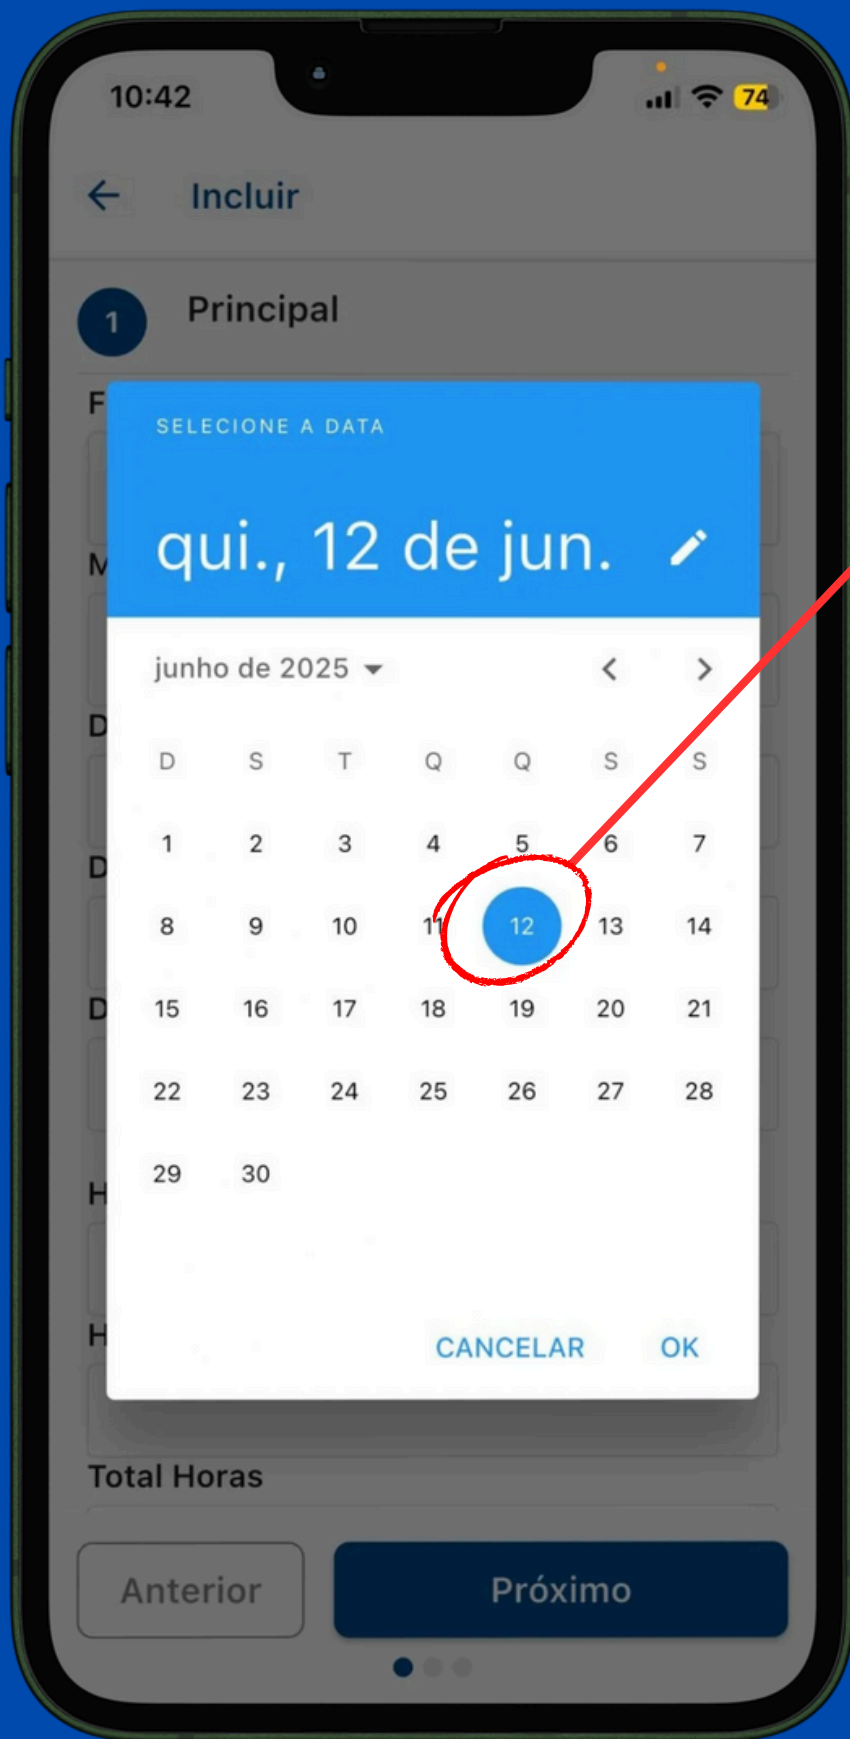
10:42 74

Incluir

1 Principal

F

SELECIONE A DATA

qui., 12 de jun.

junho de 2025

| D | S | T | Q | Q | S | S |
|---|---|---|---|---|---|---|
| 1 | 2 | 3 | 4 | 5 | 6 | 7 |
| 8 | 9 | 10 | 11 | 12 | 13 | 14 |
| 15 | 16 | 17 | 18 | 19 | 20 | 21 |
| 22 | 23 | 24 | 25 | 26 | 27 | 28 |
| 29 | 30 | | | | | |

CANCELAR OK

M

D

D

D

H

H

Total Horas

Anterior

Próximo